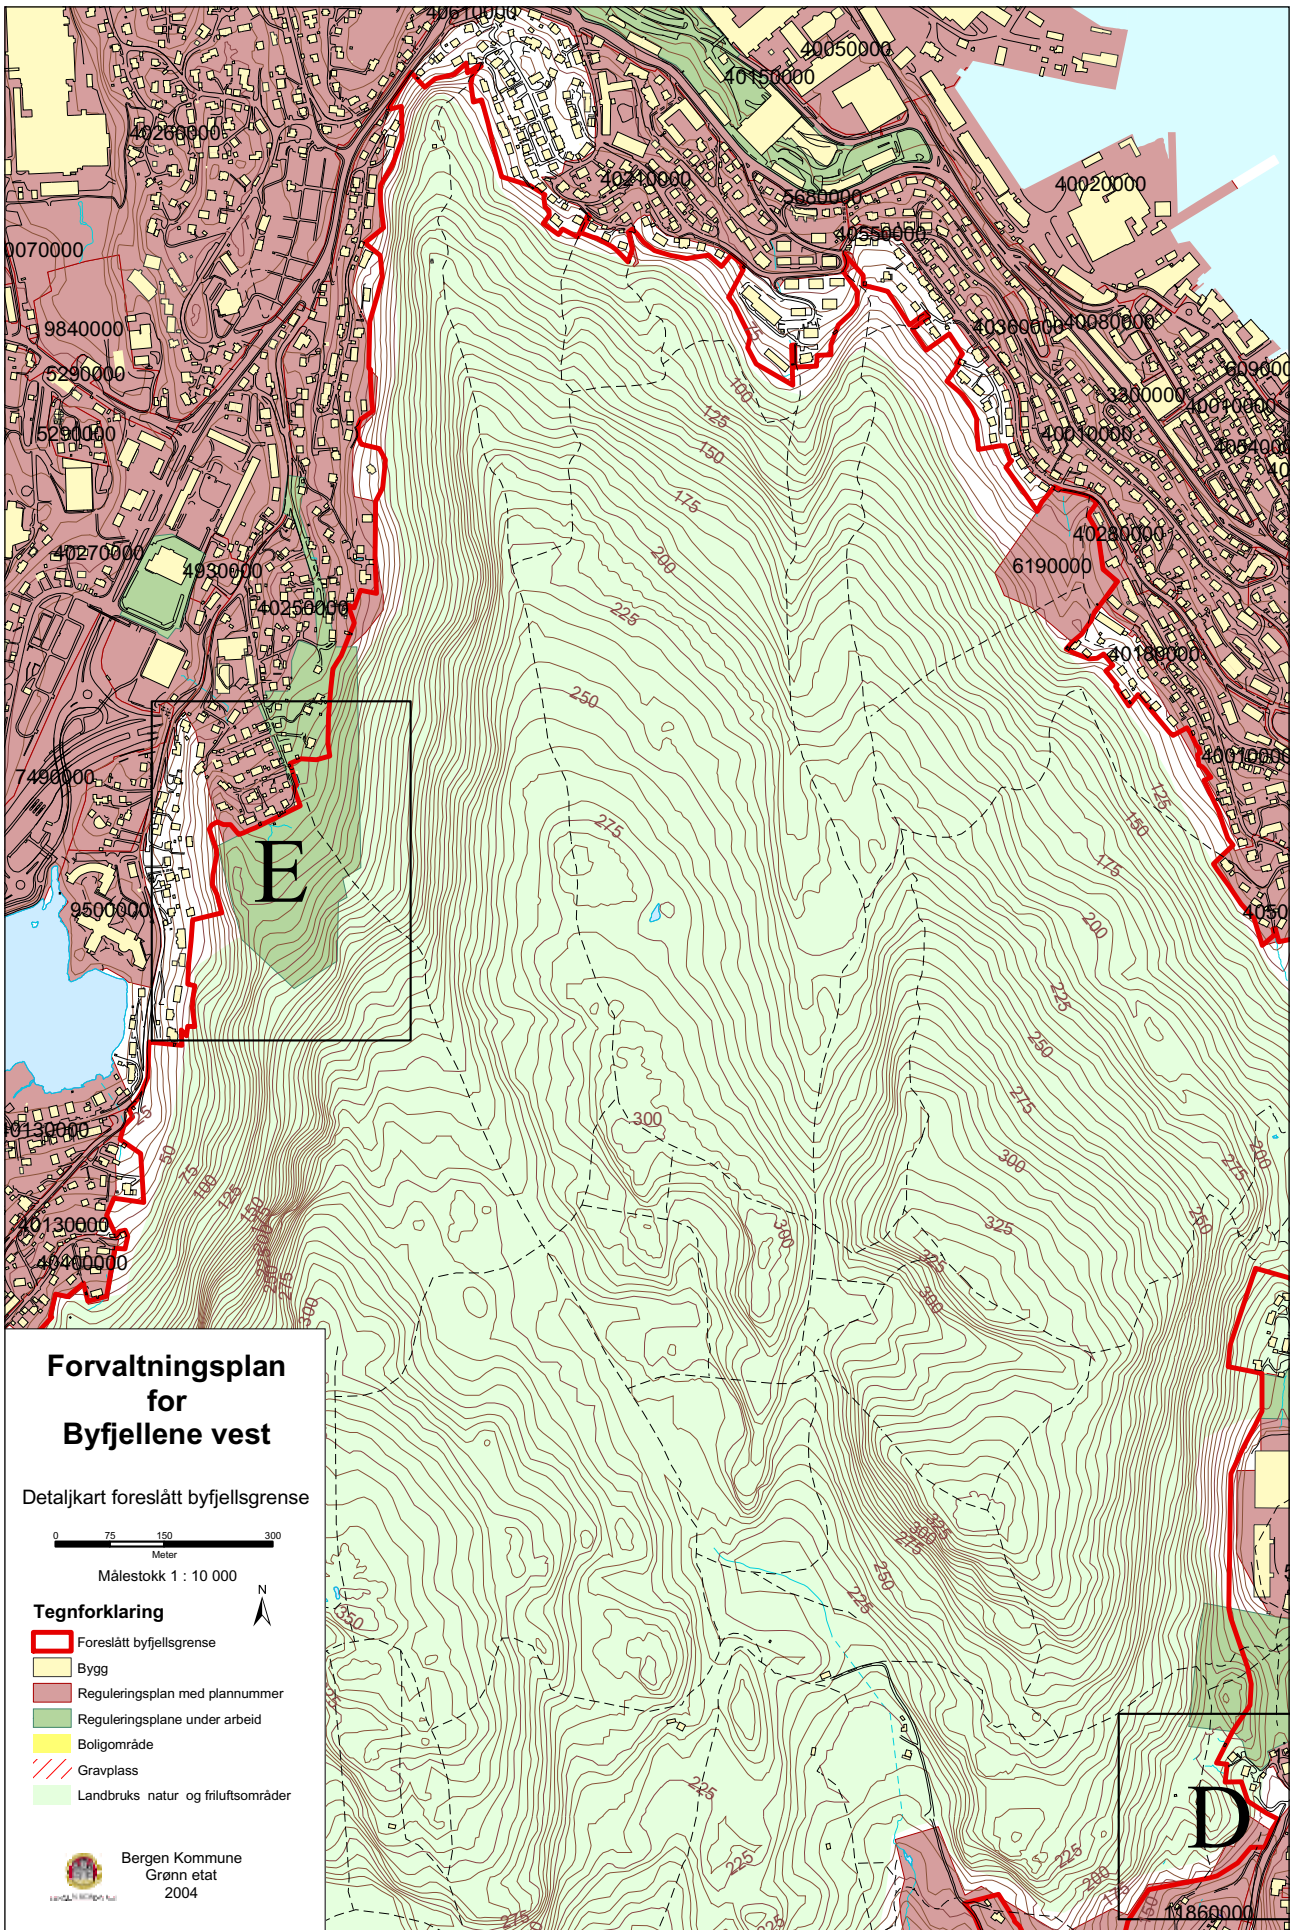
40610000
40050000
40150000
40260000
40210000
5680000
40020000
40550000
0070000
9840000
40360000
40080000
5290000
3300000
609000
40010000
5290000
40010000
4054000
40
40280000
6190000
40270000
4930000
40250000
40180000
7490000
40010000
E
9500000
4050
0130000
40130000
40400000
D
1860000

100
125
150
175
200
225
250
275
300
300
325
325
300
300
275
250
225
225
225
350
125
150
175
200
225
250
275
300
275
250
50
75
100
125
150
200
250
275
300
225
200

Forvaltningsplan for Byfjellene vest

Detaljkart foreslått byfjellsgrense

0 75 150 300
Meter
Målestokk 1 : 10 000

N

Tegnforklaring
Foreslått byfjellsgrense
Bygg
Reguleringsplan med plannummer
Reguleringsplane under arbeid
Boligområde
Gravplass
Landbruks natur og friluftsområder

Bergen Kommune
Grønn etat
2004